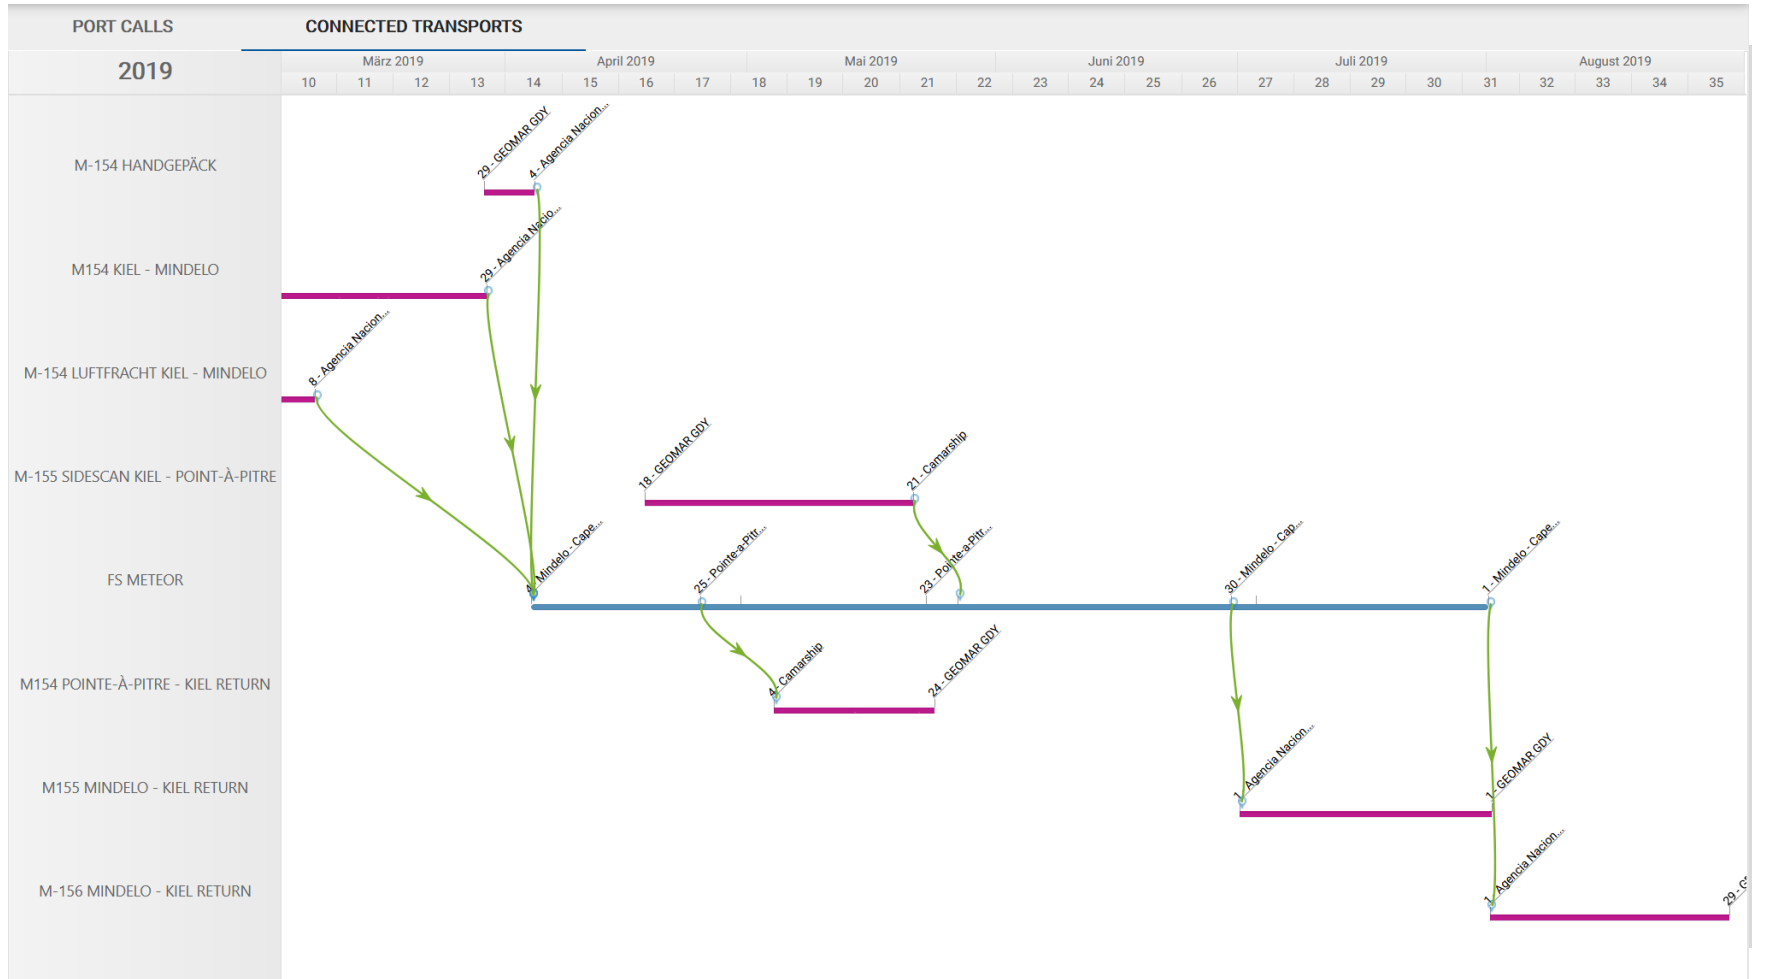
PORT CALLS
CONNECTED TRANSPORTS

2019

März 2019
April 2019
Mai 2019
Juni 2019
Juli 2019
August 2019

10 11 12 13 14 15 16 17 18 19 20 21 22 23 24 25 26 27 28 29 30 31 32 33 34 35

M-154 HANDGEPÄCK
M154 KIEL - MINDELO
M-154 LUFTFRACHT KIEL - MINDELO
M-155 SIDESCAN KIEL - POINT-À-PITRE
FS METEOR
M154 POINTE-À-PITRE - KIEL RETURN
M155 MINDELO - KIEL RETURN
M-156 MINDELO - KIEL RETURN

29 - GEOMAR GDY
4 - Agencia Nacion...
29 - Agencia Nacio...
8 - Agencia Nacion...
18 - GEOMAR GDY
21 - Camarship
4 - Mindelo - Cape...
25 - Pointe-a-Pitr...
23 - Pointe-a-Pitr...
30 - Mindelo - Cap...
1 - Mindelo - Cape...
4 - Camarship
24 - GEOMAR GDY
1 - Agencia Nacion...
1 - GEOMAR GDY
1 - Agencia Nacion...
29 - G